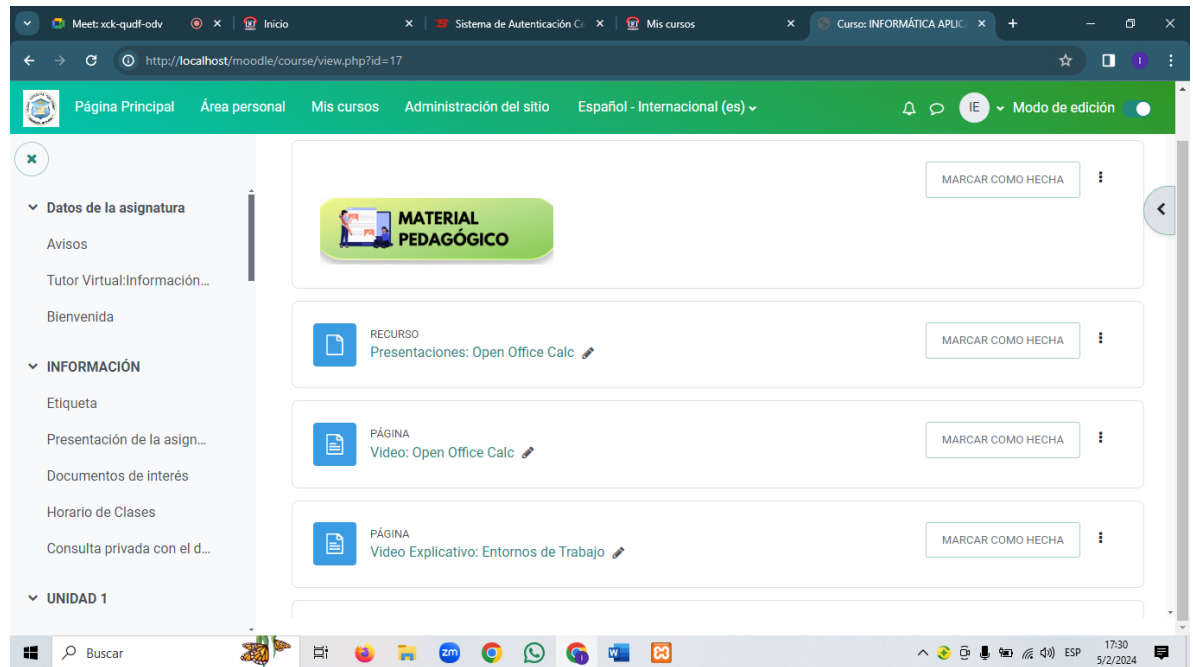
Meet: xck-qudf-odv
Inicio
Sistema de Autenticación C
Mis cursos
Curso: INFORMÁTICA APLIC
http://localhost/moodle/course/view.php?id=17

Página Principal Área personal Mis cursos Administración del sitio Español - Internacional (es)
IE Modo de edición

Datos de la asignatura
Avisos
Tutor Virtual:Información...
Bienvenida

INFORMACIÓN
Etiqueta
Presentación de la asign...
Documentos de interés
Horario de Clases
Consulta privada con el d...

UNIDAD 1

MATERIAL PEDAGÓGICO
MARCAR COMO HECHA

RECURSO
Presentaciones: Open Office Calc
MARCAR COMO HECHA

PÁGINA
Video: Open Office Calc
MARCAR COMO HECHA

PÁGINA
Video Explicativo: Entornos de Trabajo
MARCAR COMO HECHA

Buscar
ESP
17:30
5/2/2024